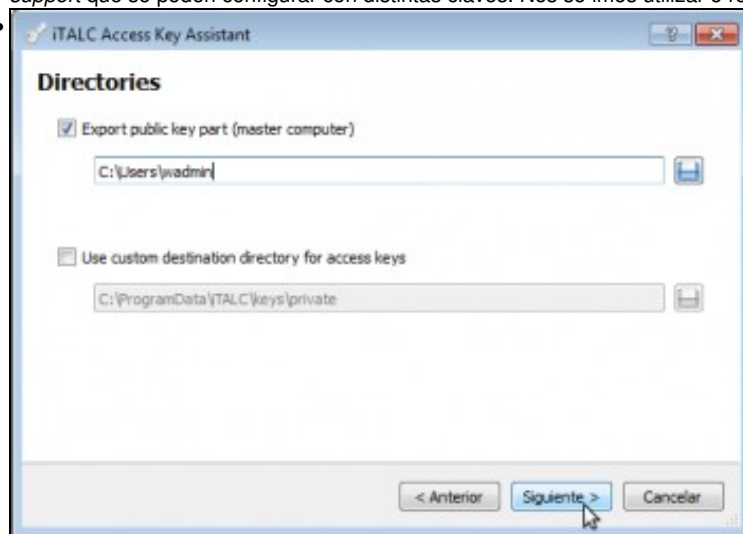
support que se poden configurar con distintas claves. Nós so imos utilizar o rol

iTALC Access Key Assistant

Directories

Export public key part (master computer)

C:\Users\wadmin

Use custom destination directory for access keys

C:\ProgramData\iTALC\keys\private

< Anterior

Siguiente >

Cancelar